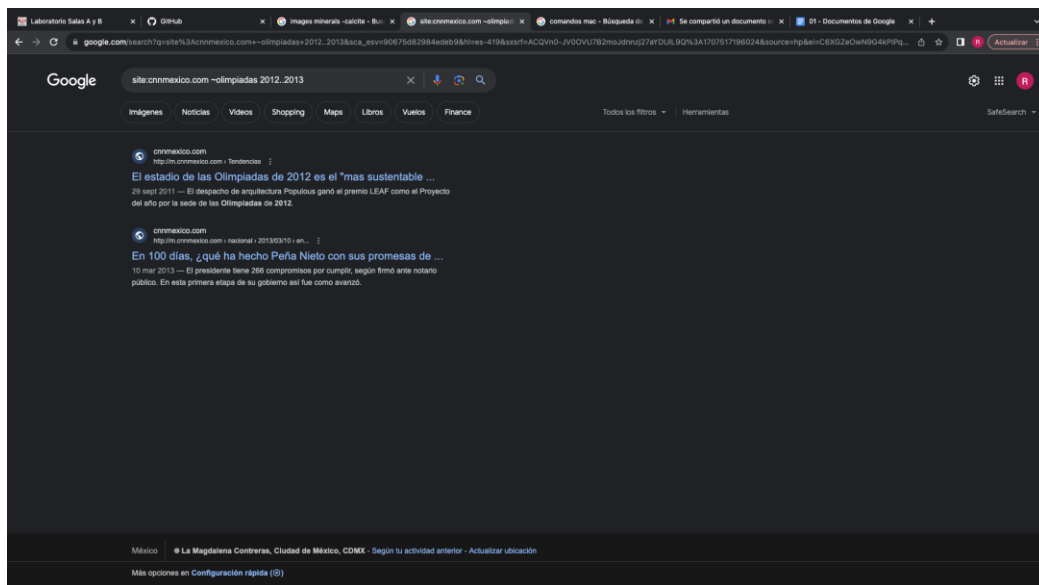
Laboratorio Salas A y B | GitHub | images minerals -calcite - Bus | site:cnnmexico.com ~olimpiad | comandos mac - Búsqueda de | Se compartió un documento c | 01 - Documentos de Google | +

google.com/search?q=site%3Acnnmexico.com+~olimpiadas+2012..2013&sca_esv=90675d82984edeb9&hl=es-419&sxsrf=ACQVn0-JV0DVU7B2moJdnnzj27aYDUIL9Q%3A1707517196024&source=hp&ei=C6XGZeOwN9G4kPIPq...

Actualizar

Google

site:cnnmexico.com ~olimpiadas 2012..2013

Imágenes | Noticias | Videos | Shopping | Maps | Libros | Vuelos | Finance

Todos los filtros | Herramientas

SafeSearch

cnnmexico.com
http://m.cnnmexico.com › Tendencias

El estadio de las Olimpiadas de 2012 es el "mas sustentable ...

29 sept 2011 — El despacho de arquitectura Populous ganó el premio LEAF como el Proyecto del año por la sede de las Olimpiadas de 2012.

cnnmexico.com
http://m.cnnmexico.com › nacional › 2013/03/10 › en...

En 100 días, ¿qué ha hecho Peña Nieto con sus promesas de ...

10 mar 2013 — El presidente tiene 266 compromisos por cumplir, según firmó ante notario público. En esta primera etapa de su gobierno así fue como avanzó.

México · La Magdalena Contreras, Ciudad de México, CDMX - Según tu actividad anterior - Actualizar ubicación

Más opciones en Configuración rápida